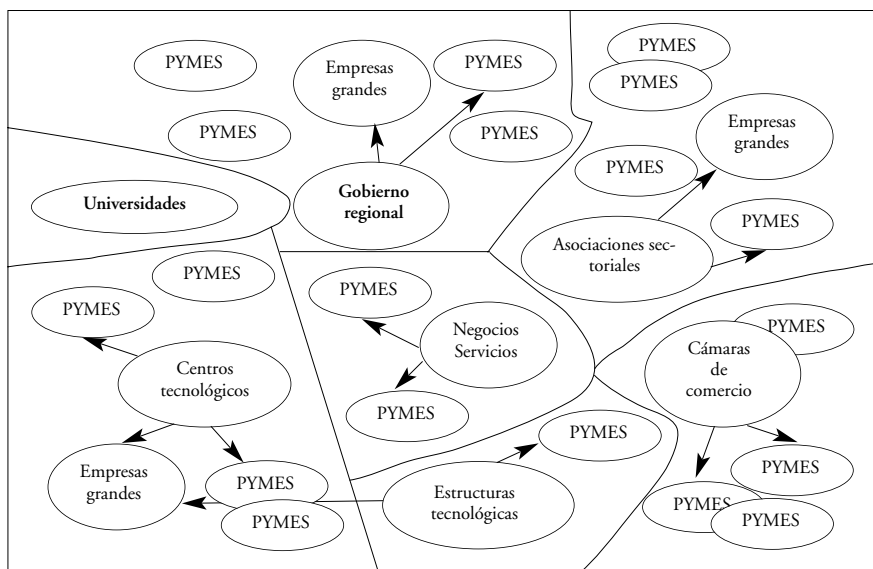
PYMES

Empresas grandes

PYMES

PYMES

PYMES

PYMES

PYMES

Empresas grandes

PYMES

Universidades

Gobierno regional

PYMES

Asociaciones sectoriales

PYMES

PYMES

PYMES

Negocios Servicios

PYMES

Centros tecnológicos

Cámaras de comercio

PYMES

PYMES

PYMES

Empresas grandes

PYMES

Estructuras tecnológicas

PYMES

PYMES

PYMES